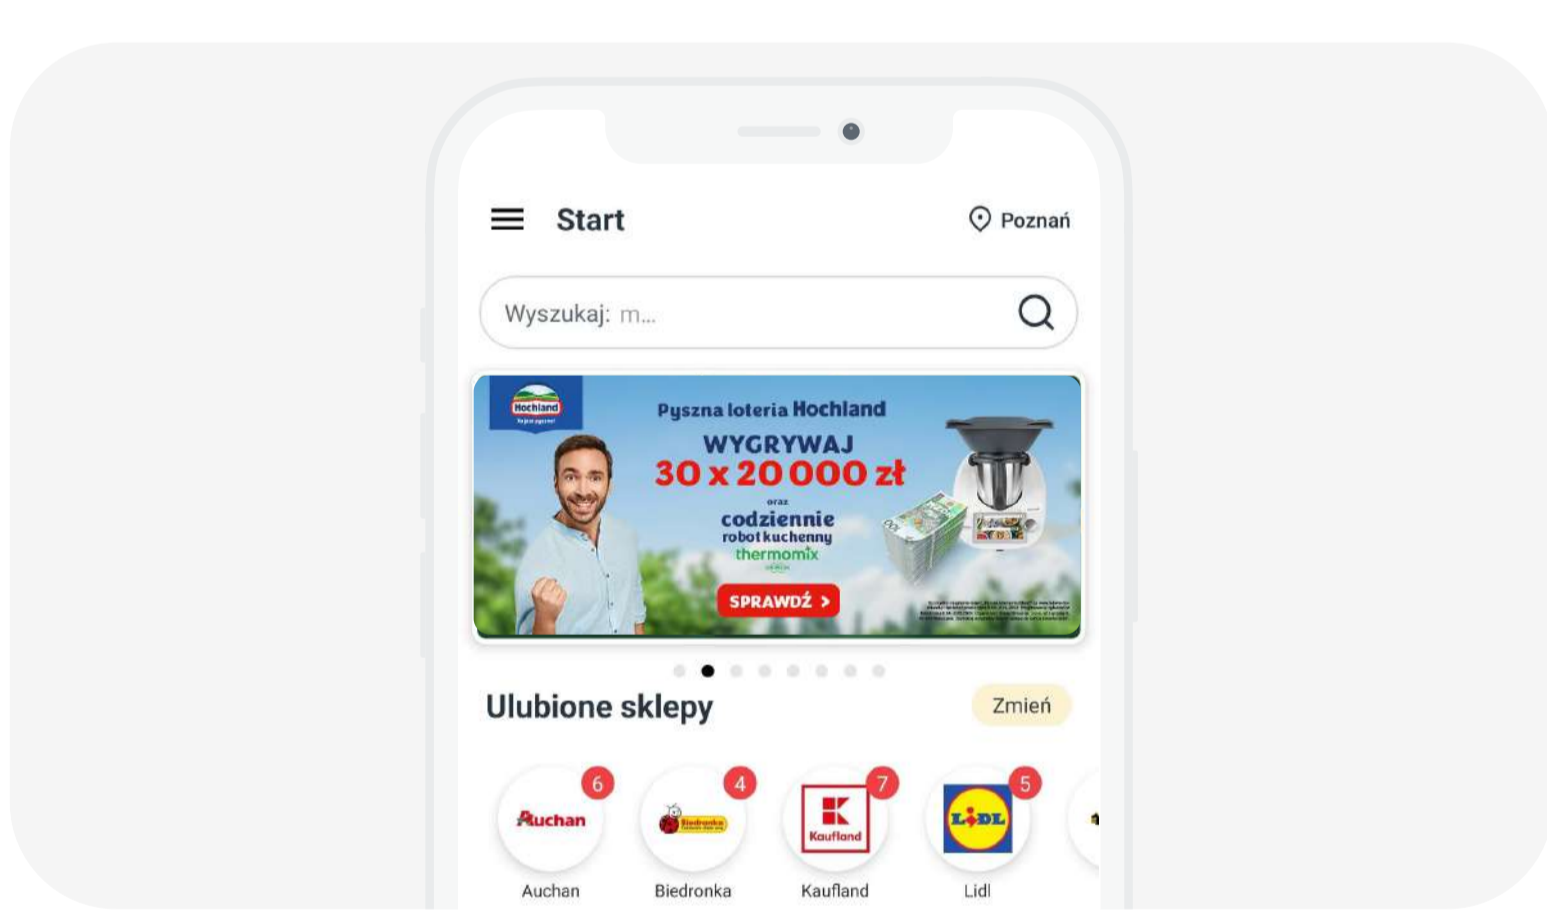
Start

Poznań

Wyszukaj: m...

Hochland

Pyszna loteria Hochland
WYGRYWAJ
30 x 20 000 zł
oraz
codziennie
robot kuchenny
thermomix

SPRAWDŹ >

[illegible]

Ulubione sklepy

Zmień

6
Auchan
Auchan

4
Biedronka
Biedronka

7
Kaufland
Kaufland

5
LIDL
Lidl